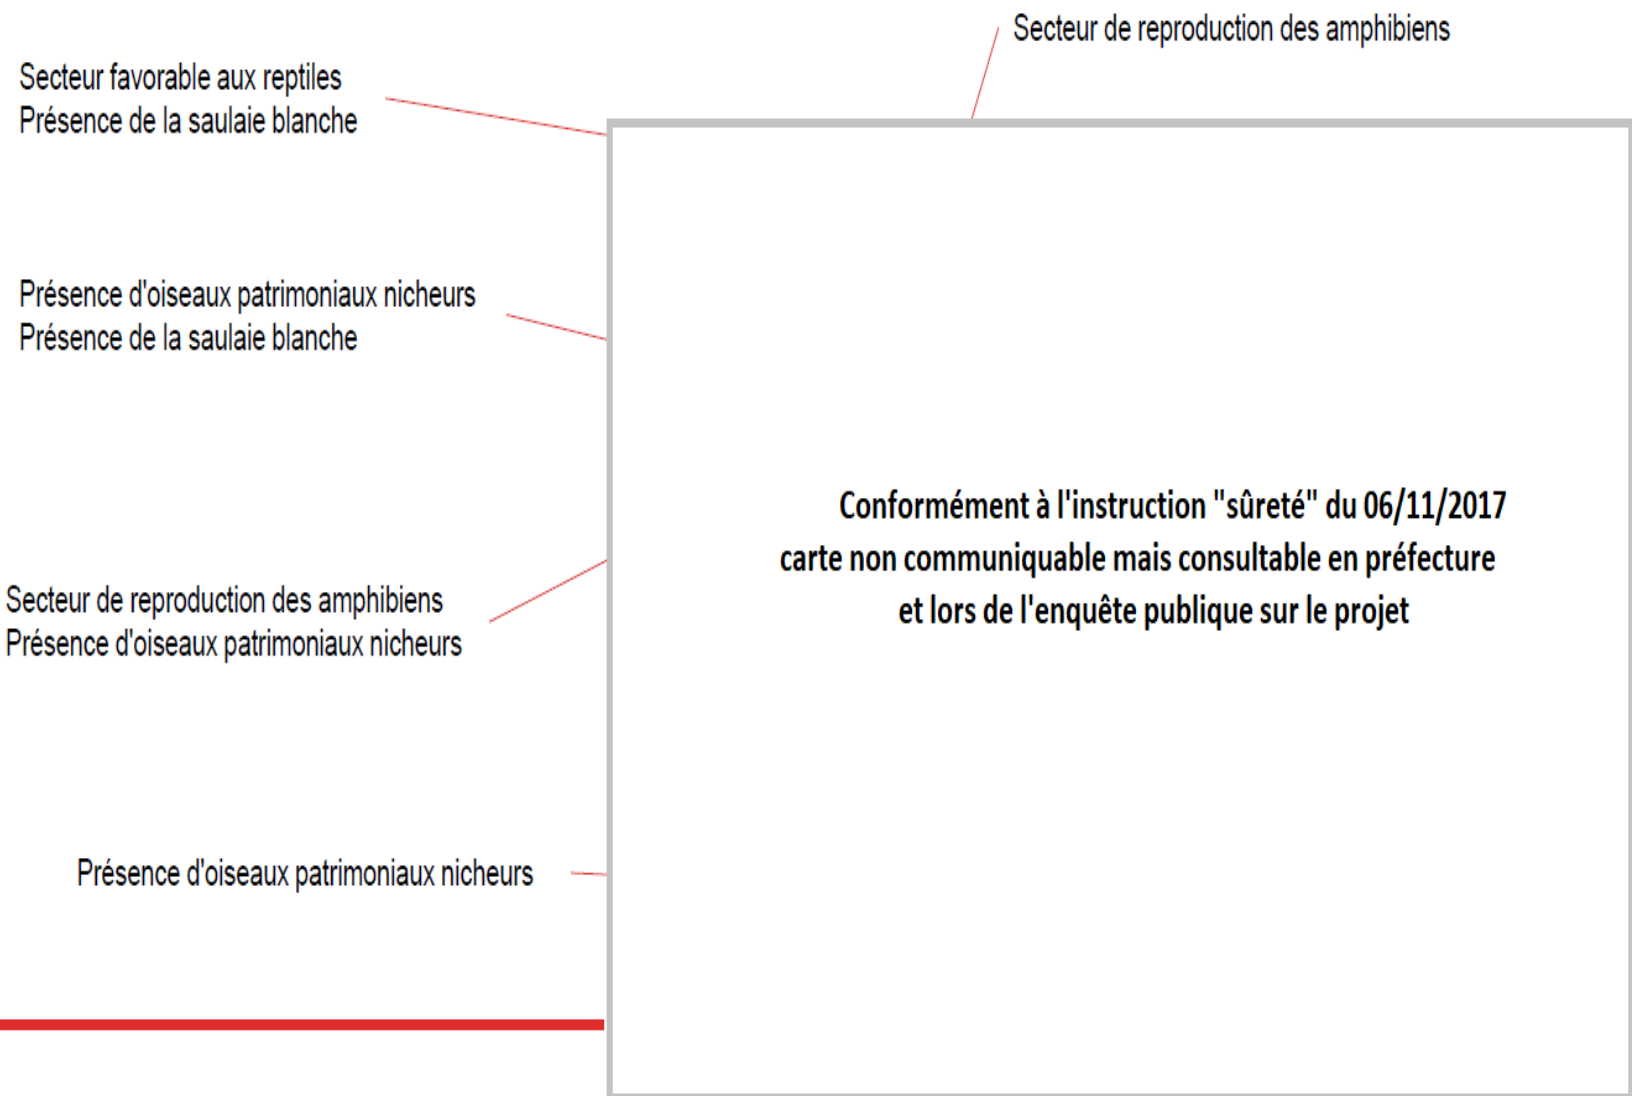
Secteur de reproduction des amphibiens

Secteur favorable aux reptiles
Présence de la saulaie blanche

Présence d'oiseaux patrimoniaux nicheurs
Présence de la saulaie blanche

Secteur de reproduction des amphibiens
Présence d'oiseaux patrimoniaux nicheurs

Présence d'oiseaux patrimoniaux nicheurs

Conformément à l'instruction "sûreté" du 06/11/2017
carte non communiquable mais consultable en préfecture
et lors de l'enquête publique sur le projet